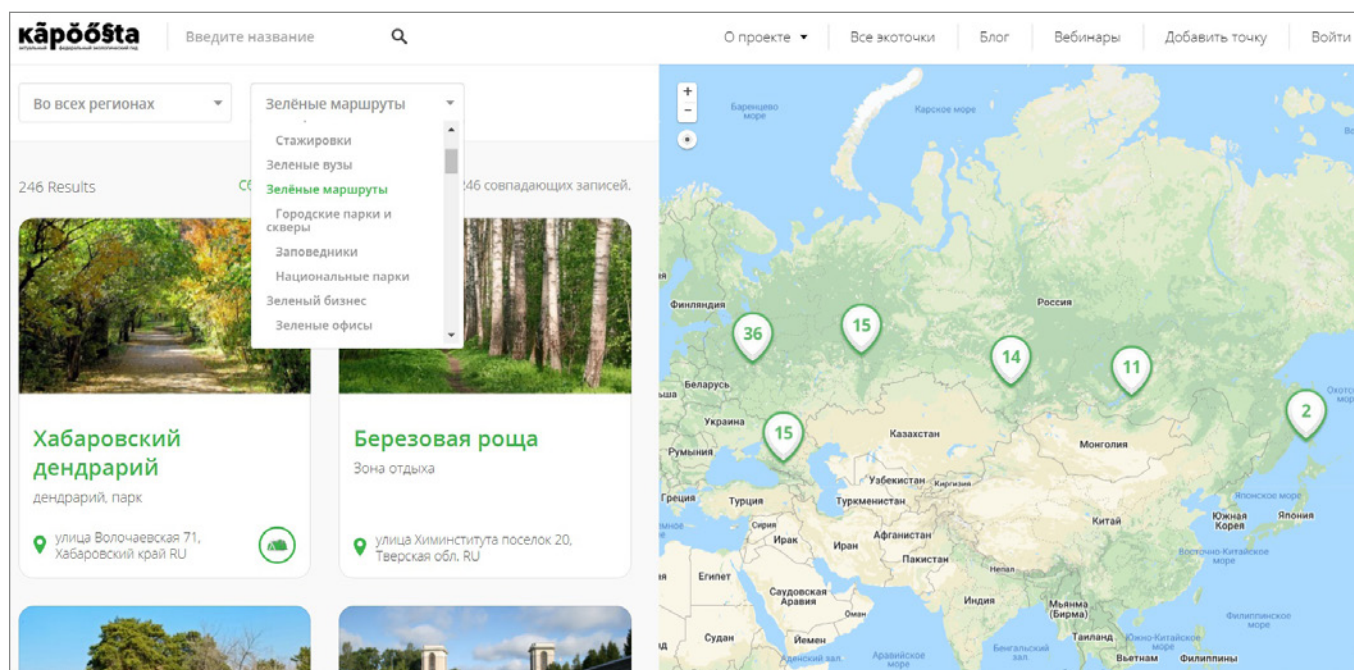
kāpŏŏŝta

Введите название

О проекте ▾ Все экоточки Блог Вебинары Добавить точку Войти

Во всех регионах

Зелёные маршруты

Стажировки
Зеленые вузы
Зелёные маршруты
Городские парки и скверы
Заповедники
Национальные парки
Зеленый бизнес
Зеленые офисы

246 Results

Со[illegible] 246 совпадающих записей.

Хабаровский дендрарий

дендрарий, парк

улица Волочаевская 71, Хабаровский край RU

Березовая роща

Зона отдыха

улица Химинститута поселок 20, Тверская обл. RU

+
−

Баренцево море
Карское море
Финляндия
Россия
Беларусь
Украина
Румыния
Казахстан
Монголия
Греция
Турция
Узбекистан
Киргизия
Туркменистан
Сирия
Ирак
Иран
Афганистан
Пакистан
Непал
Китай
Египет
Саудовская Аравия
Оман
Индия
Мьянма (Бирма)
Таиланд
Судан
Йемен
Аравийское море
Бенгальский залив
Вьетнам
Филиппины
Японское море
Южная Корея
Япония
Восточно-Китайское море
Южно-Китайское море
Филиппинское море
Охотское море

36
15
14
11
2
15